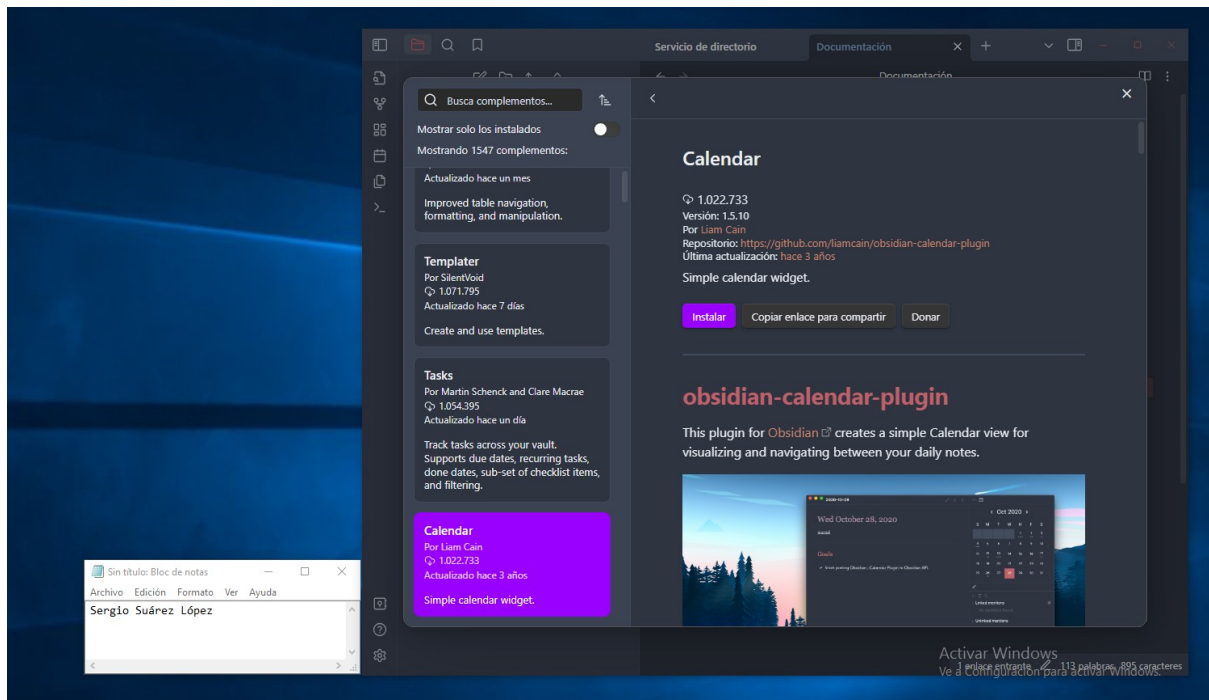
Servicio de directorio

Documentación

Documentación

Busca complementos...

Mostrar solo los instalados

Mostrando 1547 complementos:

Actualizado hace un mes

Improved table navigation, formatting, and manipulation.

Templater
Por SilentVoid
1.071.795
Actualizado hace 7 días

Create and use templates.

Tasks
Por Martin Schenck and Clare Macrae
1.054.395
Actualizado hace un día

Track tasks across your vault. Supports due dates, recurring tasks, done dates, sub-set of checklist items, and filtering.

Calendar
Por Liam Cain
1.022.733
Actualizado hace 3 años

Simple calendar widget.

Calendar

1.022.733
Versión: 1.5.10
Por Liam Cain
Repositorio: https://github.com/liamcain/obsidian-calendar-plugin
Última actualización: hace 3 años

Simple calendar widget.

Instalar
Copiar enlace para compartir
Donar

obsidian-calendar-plugin

This plugin for Obsidian creates a simple Calendar view for visualizing and navigating between your daily notes.

Wed October 28, 2020

Oct 2020

Sin título: Bloc de notas
Archivo Edición Formato Ver Ayuda
Sergio Suárez López

Activar Windows
Ve a Configuración para activar Windows.

1 enlace entrante 113 palabras 895 caracteres